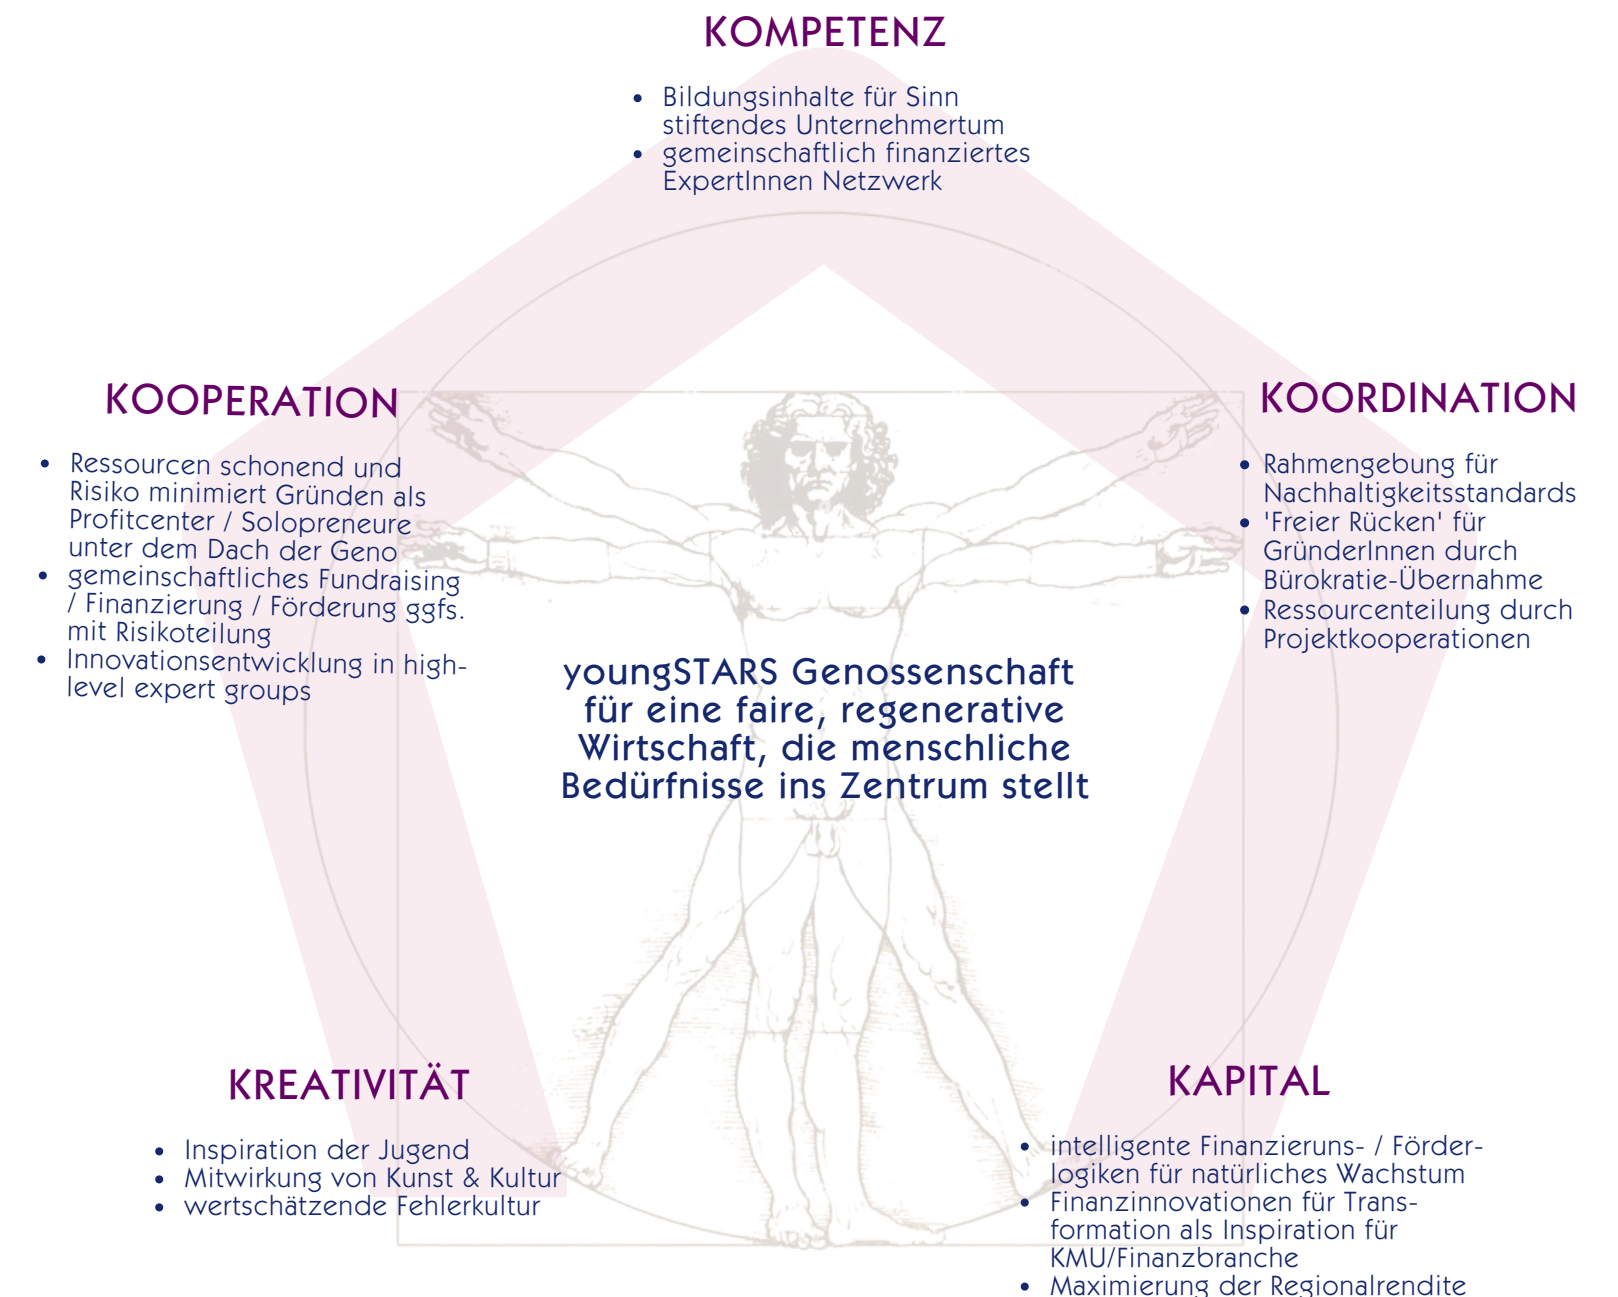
KOMPETENZ

- Bildungsinhalte für Sinn stiftendes Unternehmertum
- gemeinschaftlich finanziertes ExpertInnen Netzwerk

KOOPERATION

- Ressourcen schonend und Risiko minimiert Gründen als Profitcenter / Solopreneure unter dem Dach der Geno
- gemeinschaftliches Fundraising / Finanzierung / Förderung ggfs. mit Risikoteilung
- Innovationsentwicklung in high-level expert groups

KOORDINATION

- Rahmengebung für Nachhaltigkeitsstandards
- 'Freier Rücken' für GründerInnen durch Bürokratie-Übernahme
- Ressourcenteilung durch Projektkooperationen

youngSTARS Genossenschaft für eine faire, regenerative Wirtschaft, die menschliche Bedürfnisse ins Zentrum stellt

KREATIVITÄT

- Inspiration der Jugend
- Mitwirkung von Kunst & Kultur
- wertschätzende Fehlerkultur

KAPITAL

- intelligente Finanzieruns- / Förderlogiken für natürliches Wachstum
- Finanzinnovationen für Transformation als Inspiration für KMU/Finanzbranche
- Maximierung der Regionalrendite